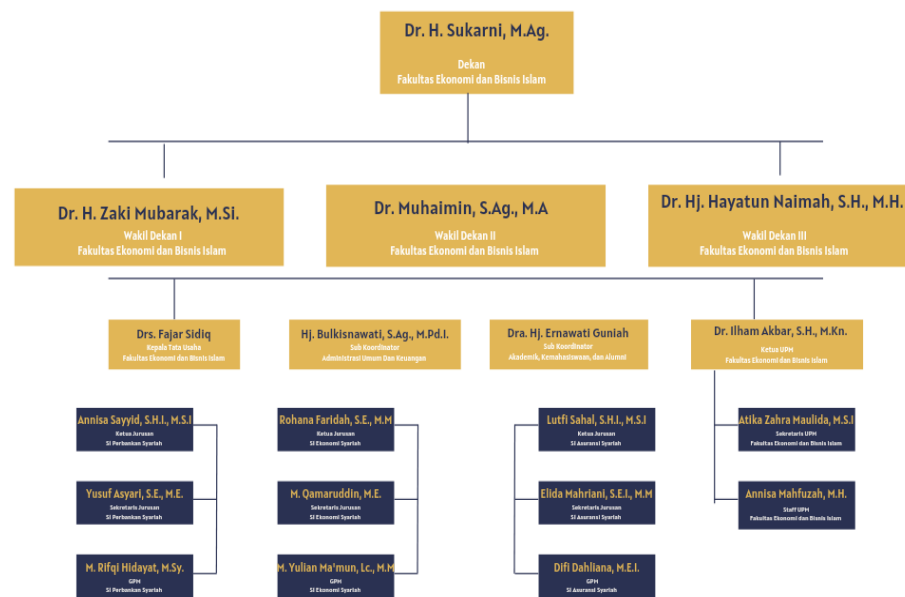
Dr. H. Sukarni, M.Ag.
Dekan
Fakultas Ekonomi dan Bisnis Islam

Dr. H. Zaki Mubarak, M.Si.
Wakil Dekan I
Fakultas Ekonomi dan Bisnis Islam

Dr. Muhaimin, S.Ag., M.A
Wakil Dekan II
Fakultas Ekonomi dan Bisnis Islam

Dr. Hj. Hayatun Naimah, S.H., M.H.
Wakil Dekan III
Fakultas Ekonomi dan Bisnis Islam

Drs. Fajar Sidiq
Kepala Tata Usaha
Fakultas Ekonomi dan Bisnis Islam

Hj. Bulkisnawati, S.Ag., M.Pd.I.
Sub Koordinator
Administrasi Umum Dan Keuangan

Dra. Hj. Ernawati Guniah
Sub Koordinator
Akademik, Kemahasiswaan, dan Alumni

Dr. Ilham Akbar, S.H., M.Kn.
Ketua UPH
Fakultas Ekonomi dan Bisnis Islam

Annisa Sayyid, S.H.I., M.S.I
Ketua Jurusan
SI Perbankan Syariah

Yusuf Asyari, S.E., M.E.
Sekretaris Jurusan
SI Perbankan Syariah

M. Rifqi Hidayat, M.Sy.
GPM
SI Perbankan Syariah

Rohana Faridah, S.E., M.M
Ketua Jurusan
SI Ekonomi Syariah

M. Qamaruddin, M.E.
Sekretaris Jurusan
SI Ekonomi Syariah

M. Yulian Ma'mun, Lc., M.M
GPM
SI Ekonomi Syariah

Lutfi Sahal, S.H.I., M.S.I
Ketua Jurusan
SI Asuransi Syariah

Elida Mahriani, S.E.I., M.M
Sekretaris Jurusan
SI Asuransi Syariah

Difi Dahliana, M.E.I.
GPM
SI Asuransi Syariah

Atika Zahra Maulida, M.S.I
Sekretaris UPH
Fakultas Ekonomi dan Bisnis Islam

Annisa Mahfuzah, M.H.
Staff UPH
Fakultas Ekonomi dan Bisnis Islam